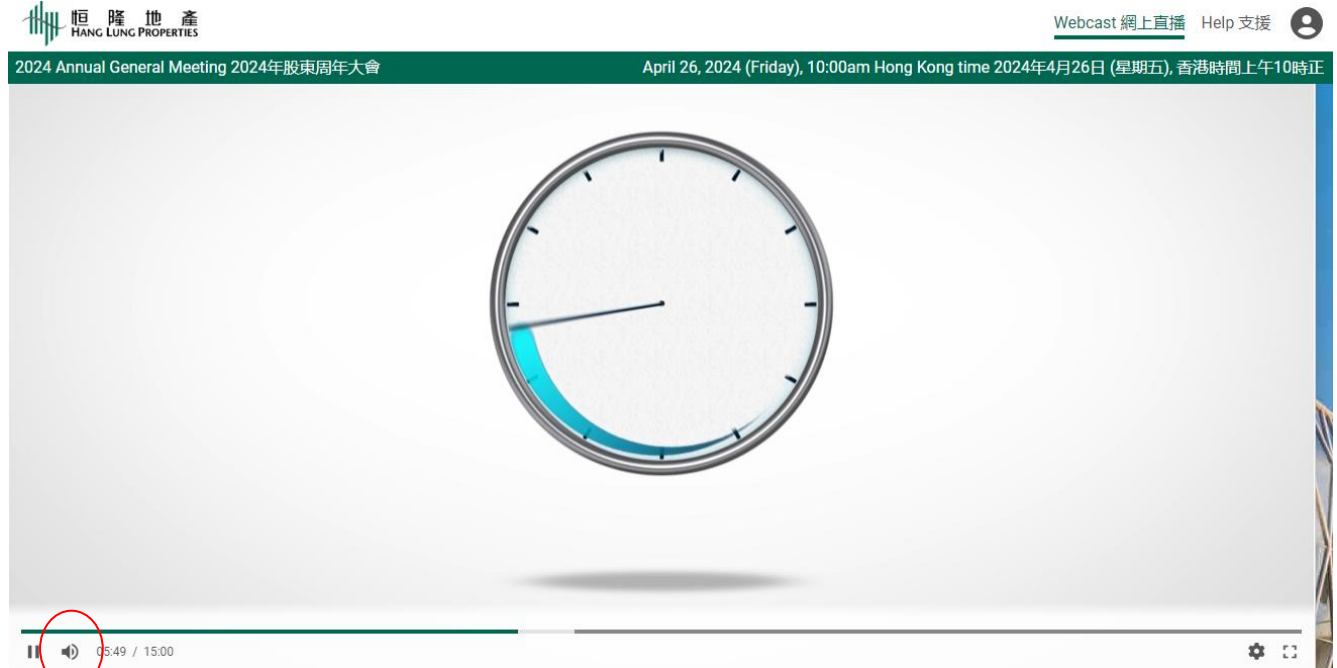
恒隆地產
HANG LUNG PROPERTIES

Webcast 網上直播 Help 支援

2024 Annual General Meeting 2024年股東周年大會

April 26, 2024 (Friday), 10:00am Hong Kong time 2024年4月26日 (星期五), 香港時間上午10時正

05:49 / 15:00